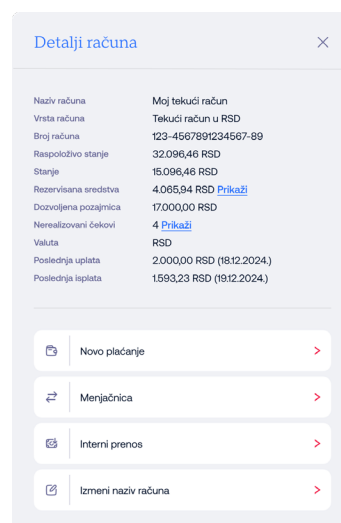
Detalji računa

| | |
|---|---|
| Naziv računa | Moj tekući račun |
| Vrsta računa | Tekući račun u RSD |
| Broj računa | 123-4567891234567-89 |
| Raspoloživo stanje | 32.096,46 RSD |
| Stanje | 15.096,46 RSD |
| Rezervisana sredstva | 4.065,94 RSD Prikaži |
| Dozvoljena pozajmica | 17.000,00 RSD |
| Nerealizovani čekovi | 4 Prikaži |
| Valuta | RSD |
| Poslednja uplata | 2.000,00 RSD (18.12.2024.) |
| Poslednja isplata | 1.593,23 RSD (19.12.2024.) |

Novo plaćanje

Menjačnica

Interni prenos

Izmeni naziv računa